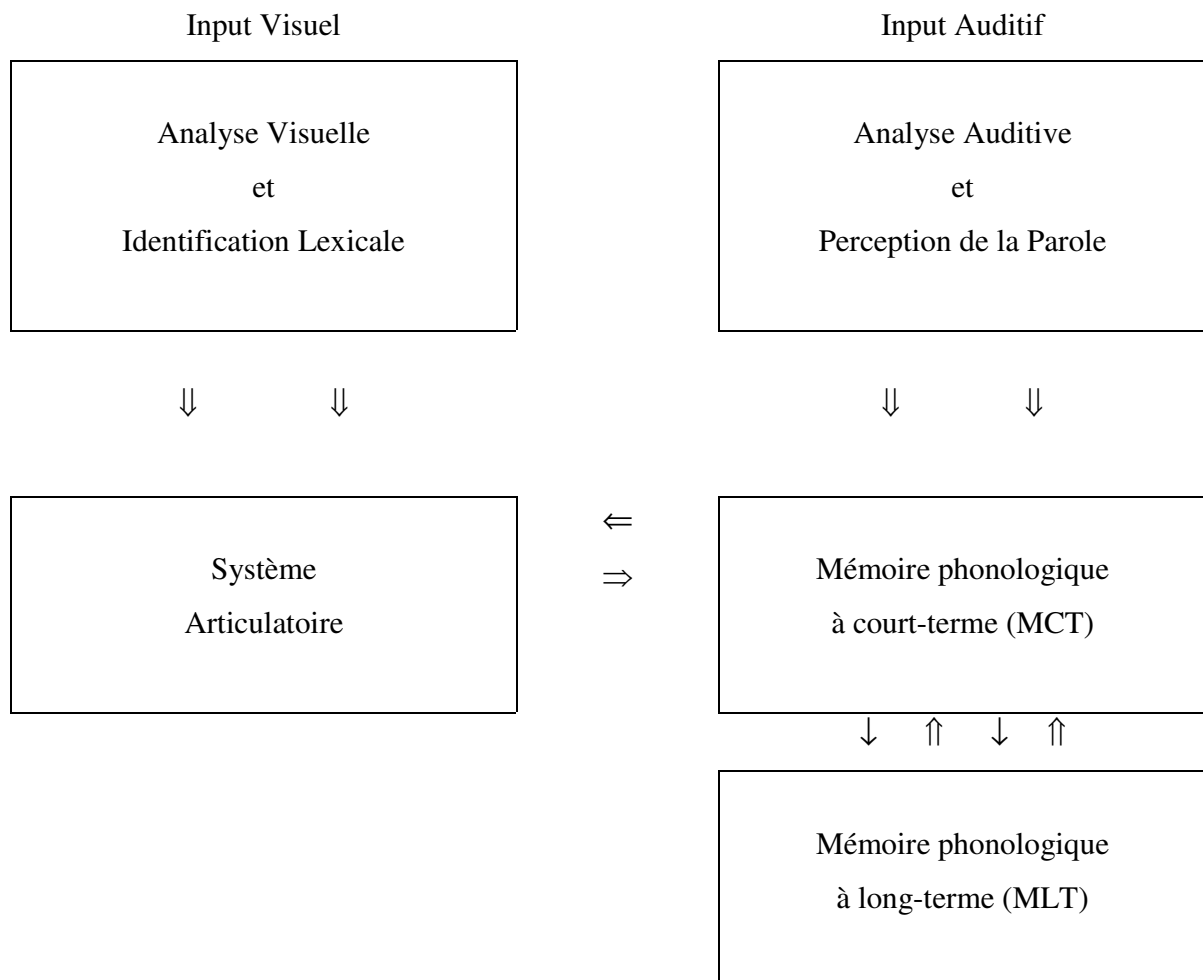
Input Visuel

Analyse Visuelle
et
Identification Lexicale

⇓ ⇓

Système
Articulatoire

⇐
⇒

Input Auditif

Analyse Auditive
et
Perception de la Parole

⇓ ⇓

Mémoire phonologique
à court-terme (MCT)

↓ ⇑ ↓ ⇑

Mémoire phonologique
à long-terme (MLT)